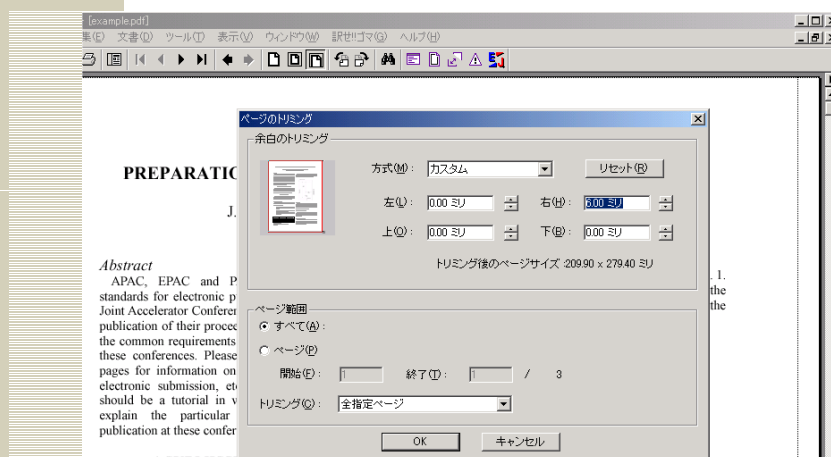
[example.pdf]
集(E) 文書(D) ツール(T) 表示(V) ウィンドウ(W) 訳せ!!ゴマ(G) ヘルプ(H)

PREPARATIC

J.

Abstract
APAC, EPAC and P
standards for electronic p
Joint Accelerator Conferer
publication of their procee
the common requirements
these conferences. Please
pages for information on
electronic submission, etc
should be a tutorial in v
explain the particular
publication at these confer

1.
the
the

ページのトリミング
余白のトリミング
方式(M): カスタム
リセット(R)
左(L): 0.00 ミリ
右(H): 6.00 ミリ
上(O): 0.00 ミリ
下(B): 0.00 ミリ
トリミング後のページサイズ :209.90 × 279.40 ミリ
ページ範囲
すべて(A) :
ページ(P)
開始(F): 1
終了(T): 1
/ 3
トリミング(C): 全指定ページ
OK
キャンセル